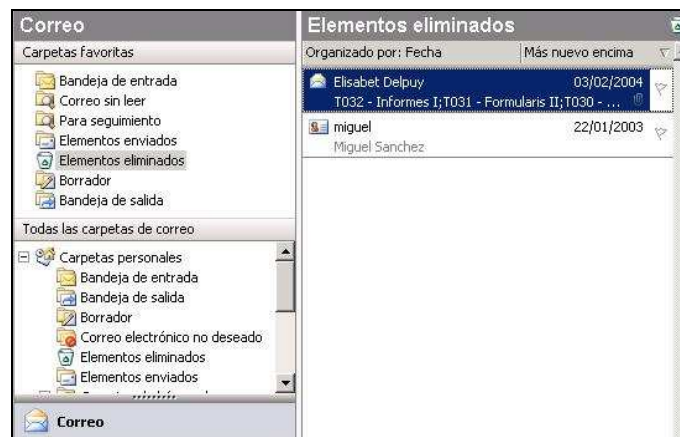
Correo

Carpetas favoritas

Bandeja de entrada
Correo sin leer
Para seguimiento
Elementos enviados
Elementos eliminados
Borrador
Bandeja de salida

Todas las carpetas de correo

Carpetas personales
Bandeja de entrada
Bandeja de salida
Borrador
Correo electrónico no deseado
Elementos eliminados
Elementos enviados
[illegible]

Correo

Elementos eliminados

Organizado por: Fecha | Más nuevo encima

Elisabet Delpuy 03/02/2004
T032 - Informes I;T031 - Formularis II;T030 - ...

miguel 22/01/2003
Miguel Sanchez